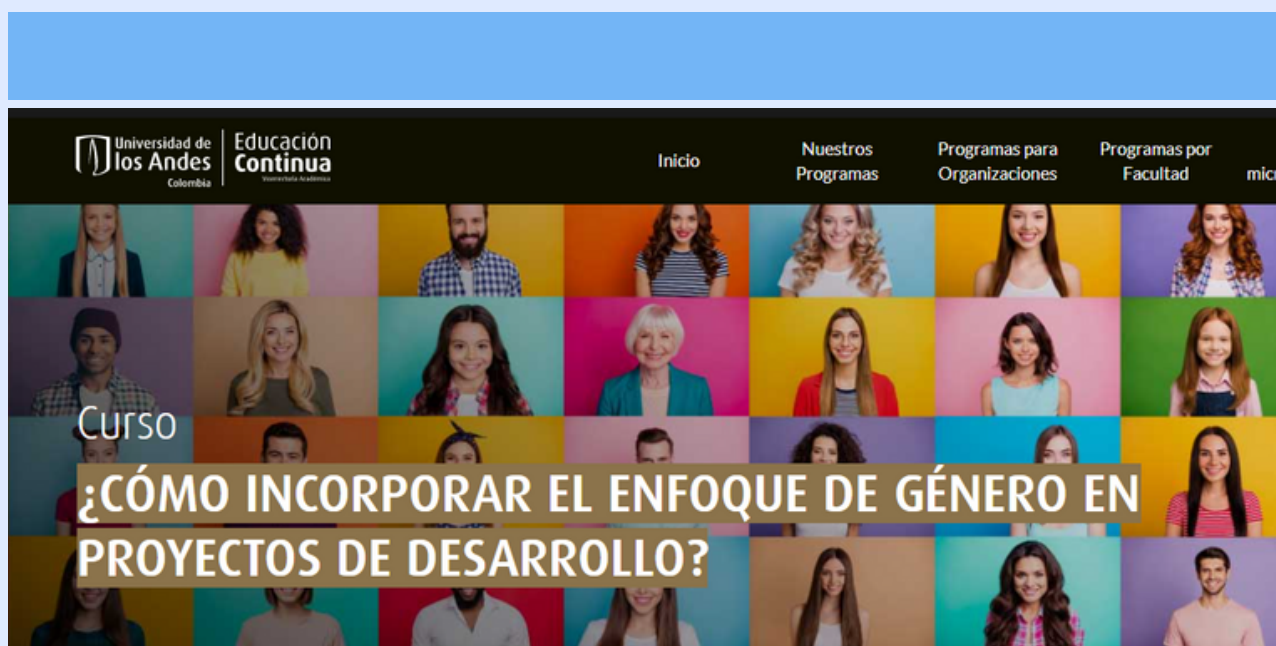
Universidad de los Andes Colombia | Educación Continua Vicerrectoría Académica

Inicio
Nuestros Programas
Programas para Organizaciones
Programas por Facultad
micr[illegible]

Curso
¿CÓMO INCORPORAR EL ENFOQUE DE GÉNERO EN PROYECTOS DE DESARROLLO?